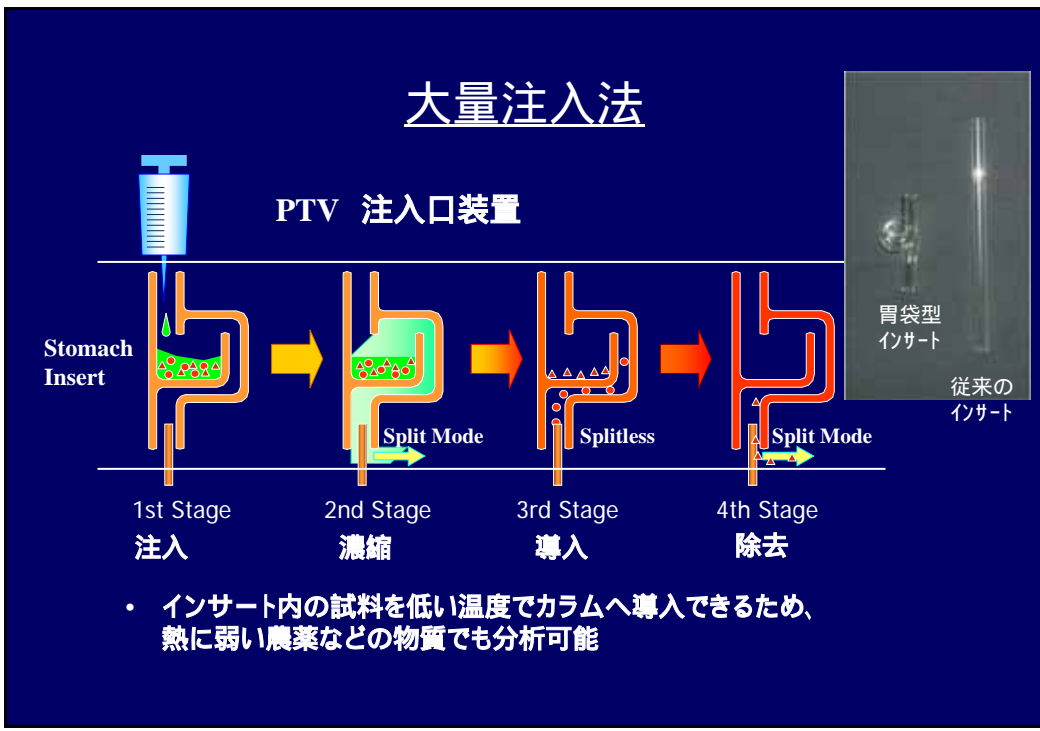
大量注入法

PTV 注入口装置

Stomach Insert

Split Mode

Splitless

Split Mode

1st Stage
注入

2nd Stage
濃縮

3rd Stage
導入

4th Stage
除去

胃袋型
インサート

従来の
インサート

• インサート内の試料を低い温度でカラムへ導入できるため、熱に弱い農薬などの物質でも分析可能